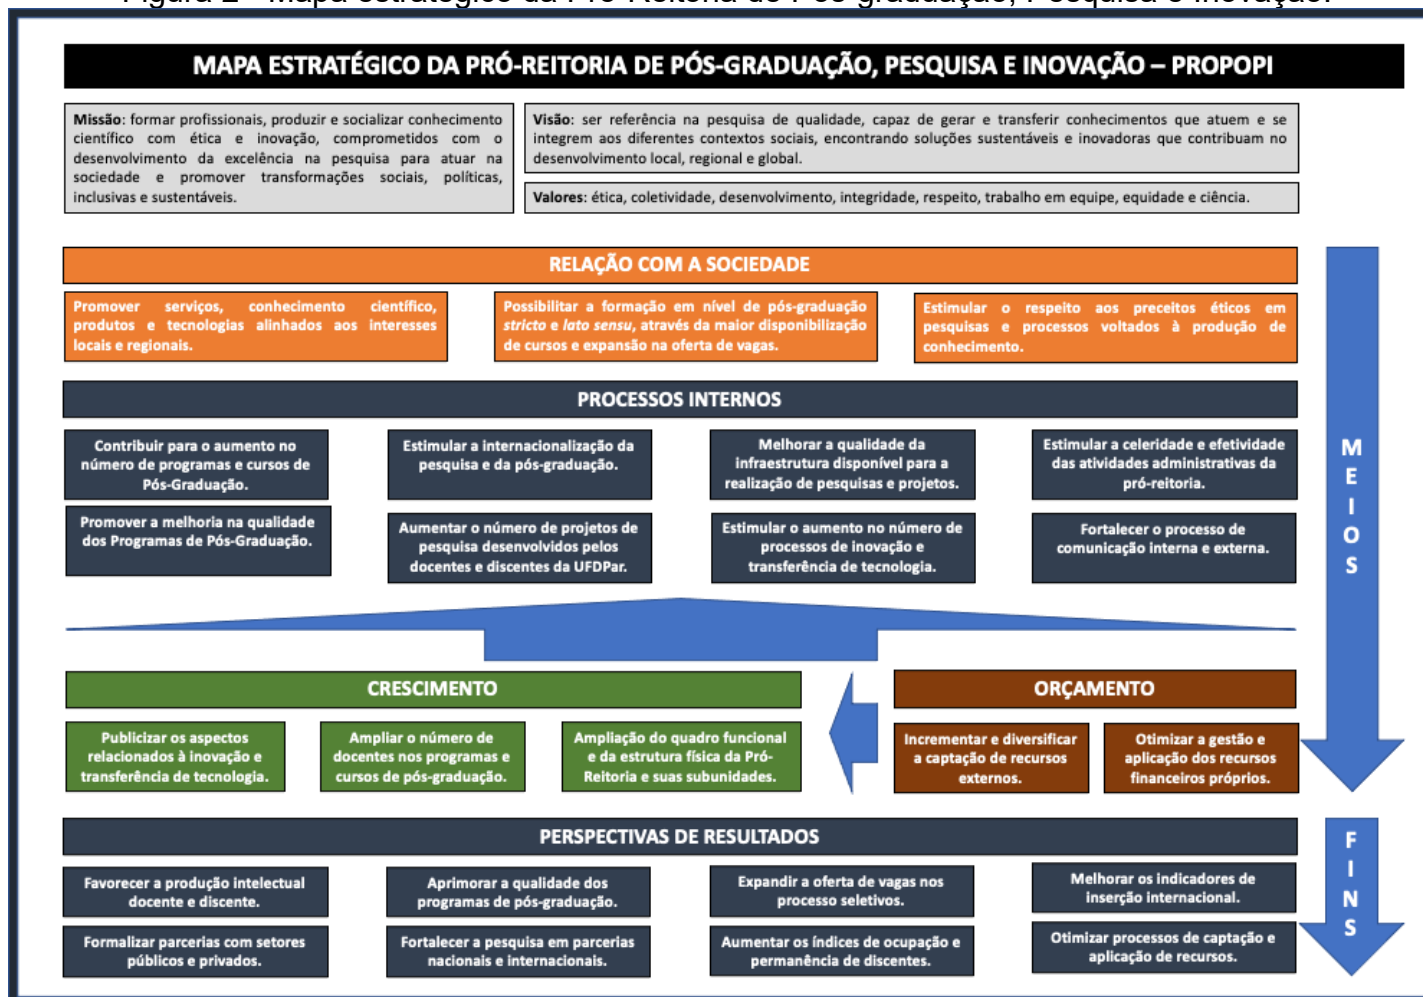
MAPA ESTRATÉGICO DA PRÓ-REITORIA DE PÓS-GRADUAÇÃO, PESQUISA E INOVAÇÃO – PROPOPI

Missão: formar profissionais, produzir e socializar conhecimento científico com ética e inovação, comprometidos com o desenvolvimento da excelência na pesquisa para atuar na sociedade e promover transformações sociais, políticas, inclusivas e sustentáveis.

Visão: ser referência na pesquisa de qualidade, capaz de gerar e transferir conhecimentos que atuem e se integrem aos diferentes contextos sociais, encontrando soluções sustentáveis e inovadoras que contribuam no desenvolvimento local, regional e global.

Valores: ética, coletividade, desenvolvimento, integridade, respeito, trabalho em equipe, equidade e ciência.

RELAÇÃO COM A SOCIEDADE

Promover serviços, conhecimento científico, produtos e tecnologias alinhados aos interesses locais e regionais.

Possibilitar a formação em nível de pós-graduação stricto e lato sensu, através da maior disponibilização de cursos e expansão na oferta de vagas.

Estimular o respeito aos preceitos éticos em pesquisas e processos voltados à produção de conhecimento.

PROCESSOS INTERNOS

Contribuir para o aumento no número de programas e cursos de Pós-Graduação.

Estimular a internacionalização da pesquisa e da pós-graduação.

Melhorar a qualidade da infraestrutura disponível para a realização de pesquisas e projetos.

Estimular a celeridade e efetividade das atividades administrativas da pró-reitoria.

Promover a melhoria na qualidade dos Programas de Pós-Graduação.

Aumentar o número de projetos de pesquisa desenvolvidos pelos docentes e discentes da UFDPar.

Estimular o aumento no número de processos de inovação e transferência de tecnologia.

Fortalecer o processo de comunicação interna e externa.

MEIOS

CRESCIMENTO

Publicizar os aspectos relacionados à inovação e transferência de tecnologia.

Ampliar o número de docentes nos programas e cursos de pós-graduação.

Ampliação do quadro funcional e da estrutura física da Pró-Reitoria e suas subunidades.

ORÇAMENTO

Incrementar e diversificar a captação de recursos externos.

Otimizar a gestão e aplicação dos recursos financeiros próprios.

PERSPECTIVAS DE RESULTADOS

Favorecer a produção intelectual docente e discente.

Aprimorar a qualidade dos programas de pós-graduação.

Expandir a oferta de vagas nos processo seletivos.

Melhorar os indicadores de inserção internacional.

Formalizar parcerias com setores públicos e privados.

Fortalecer a pesquisa em parcerias nacionais e internacionais.

Aumentar os índices de ocupação e permanência de discentes.

Otimizar processos de captação e aplicação de recursos.

FINS